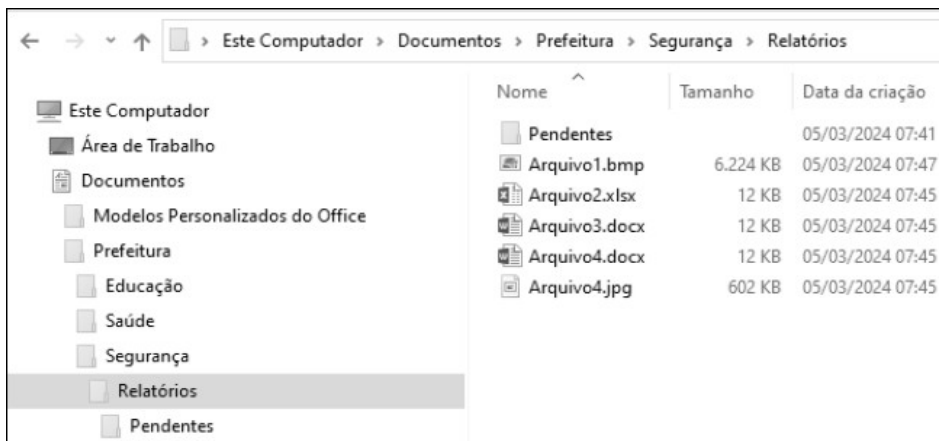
← → ˅ ↑ › Este Computador › Documentos › Prefeitura › Segurança › Relatórios

Este Computador
Área de Trabalho
Documentos
Modelos Personalizados do Office
Prefeitura
Educação
Saúde
Segurança
Relatórios
Pendentes

| Nome | Tamanho | Data da criação |
|---|---|---|
| Pendentes | | 05/03/2024 07:41 |
| Arquivo1.bmp | 6.224 KB | 05/03/2024 07:47 |
| Arquivo2.xlsx | 12 KB | 05/03/2024 07:45 |
| Arquivo3.docx | 12 KB | 05/03/2024 07:45 |
| Arquivo4.docx | 12 KB | 05/03/2024 07:45 |
| Arquivo4.jpg | 602 KB | 05/03/2024 07:45 |